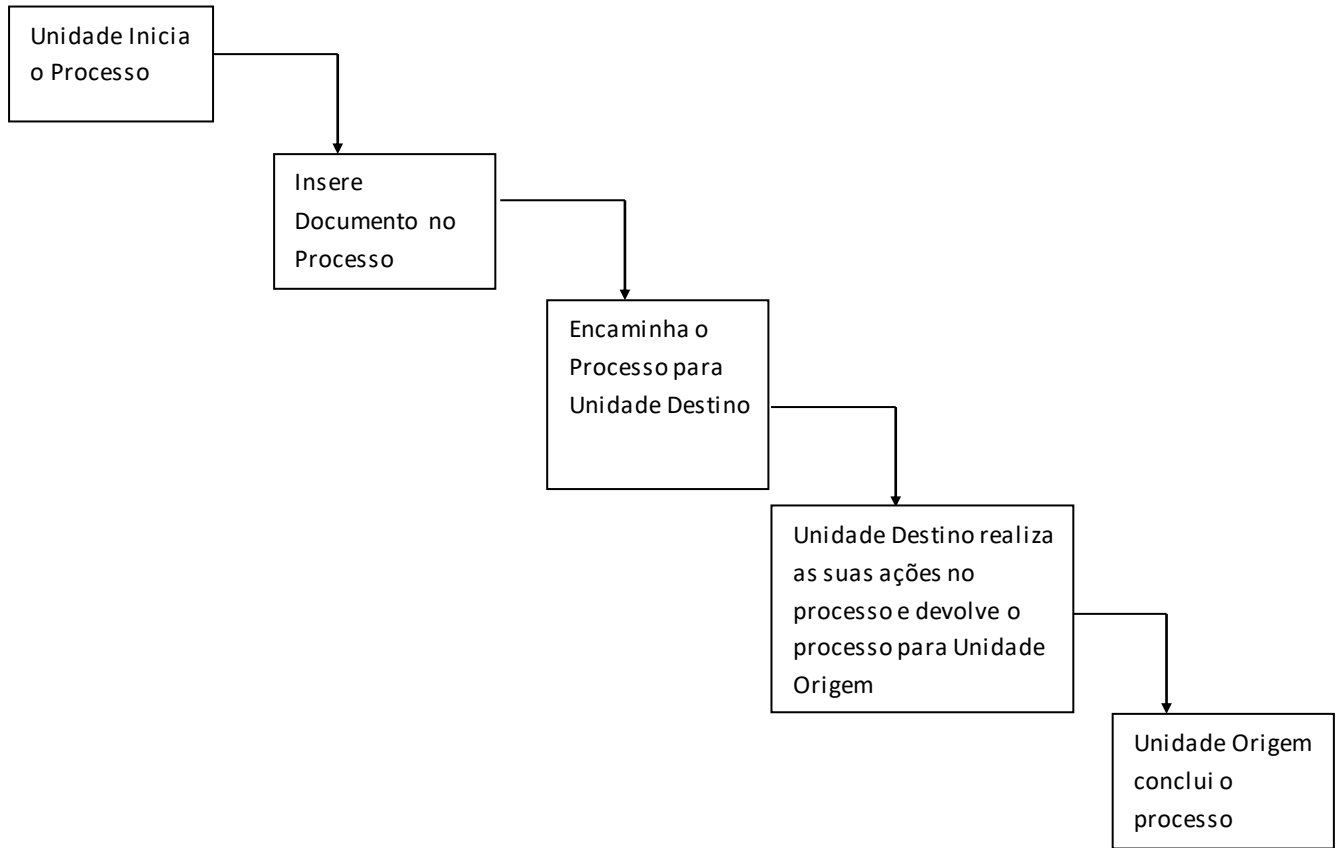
Unidade Inicia o Processo

Insere Documento no Processo

Encaminha o Processo para Unidade Destino

Unidade Destino realiza as suas ações no processo e devolve o processo para Unidade Origem

Unidade Origem conclui o processo